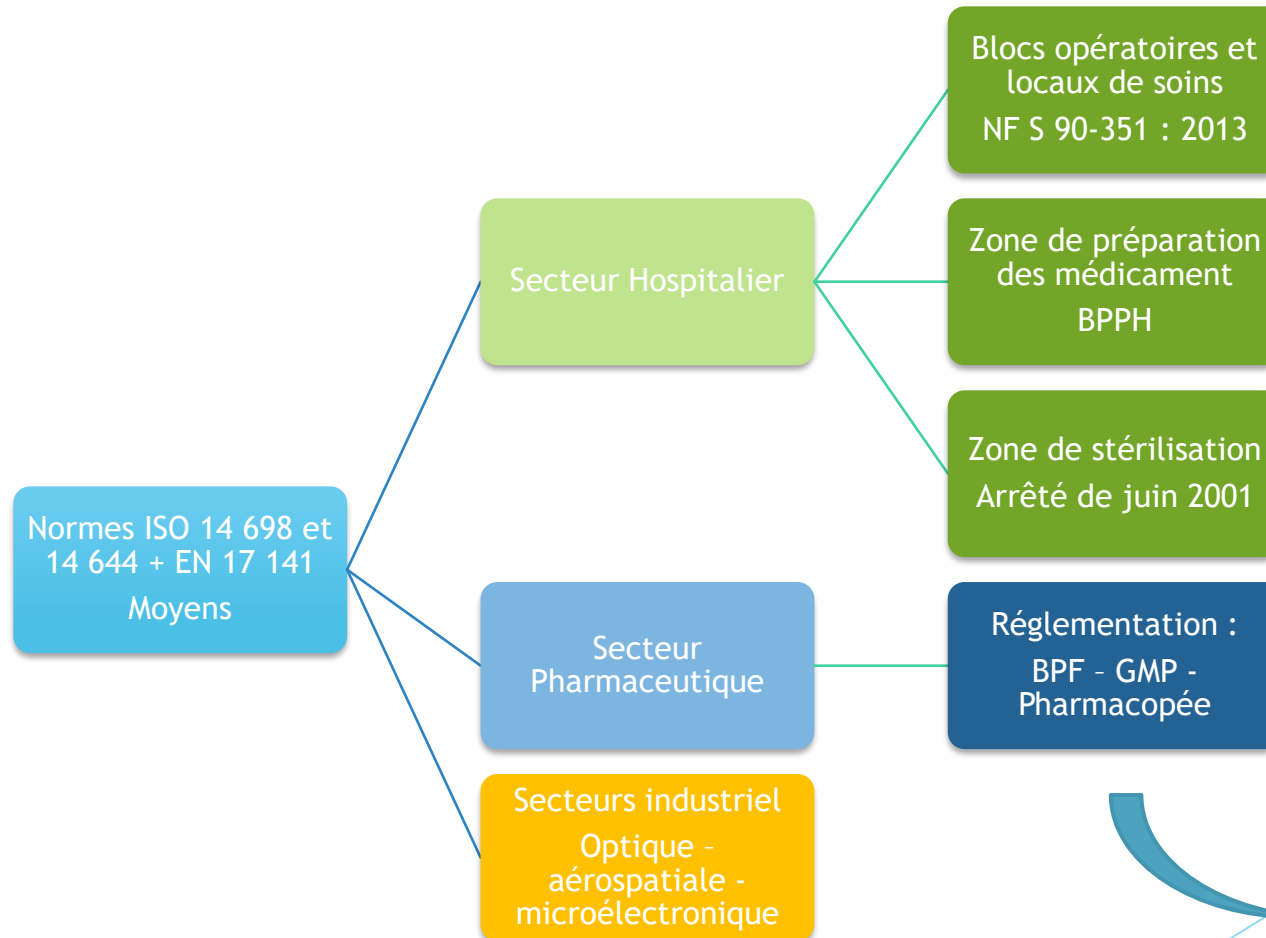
Normes ISO 14 698 et 14 644 + EN 17 141
Moyens

Secteur Hospitalier

Blocs opératoires et locaux de soins
NF S 90-351 : 2013

Zone de préparation des médicament
BPPH

Zone de stérilisation
Arrêté de juin 2001

Secteur Pharmaceutique

Réglementation :
BPF – GMP - Pharmacopée

Secteurs industriel
Optique – aérospatiale - microélectronique